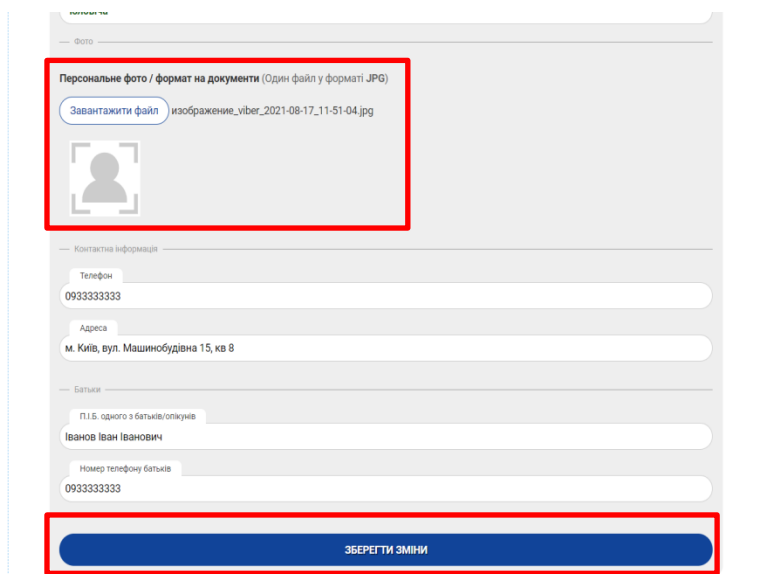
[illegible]

Фото

Персональне фото / формат на документи (Один файл у форматі JPG)

Завантажити файл изображение_viber_2021-08-17_11-51-04.jpg

Контактна інформація

Телефон
0933333333

Адреса
м. Київ, вул. Машинобудівна 15, кв 8

Батьки

П.І.Б. одного з батьків/опікунів
Іванов Іван Іванович

Номер телефону батьків
0933333333

ЗБЕРЕГТИ ЗМІНИ